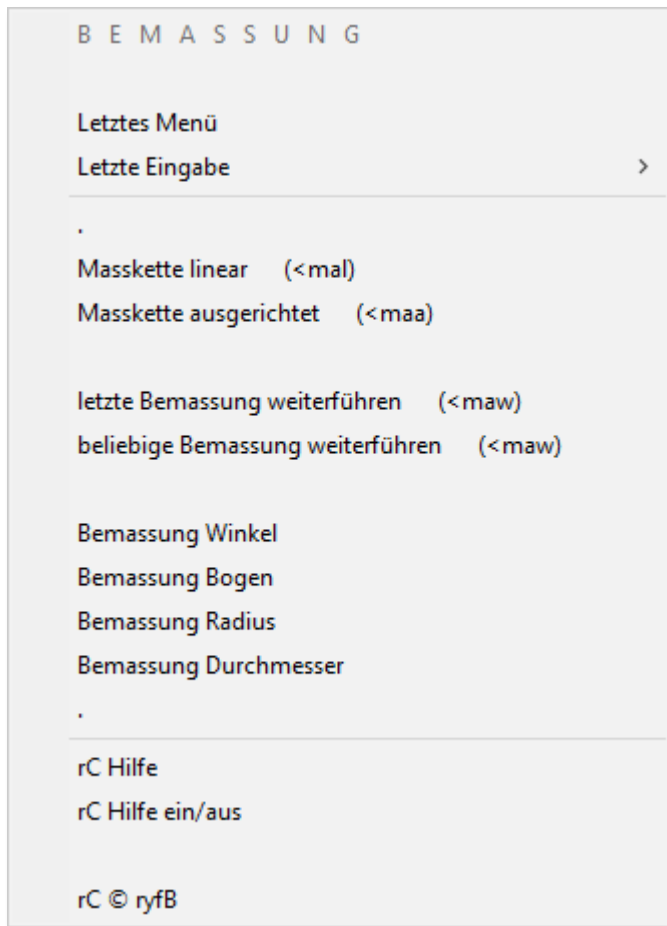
B E M A S S U N G

Letztes Menü
Letzte Eingabe >

.
Masskette linear (<mal)
Masskette ausgerichtet (<maa)

letzte Bemassung weiterführen (<maw)
beliebige Bemassung weiterführen (<maw)

Bemassung Winkel
Bemassung Bogen
Bemassung Radius
Bemassung Durchmesser
.

rC Hilfe
rC Hilfe ein/aus

rC © ryfB